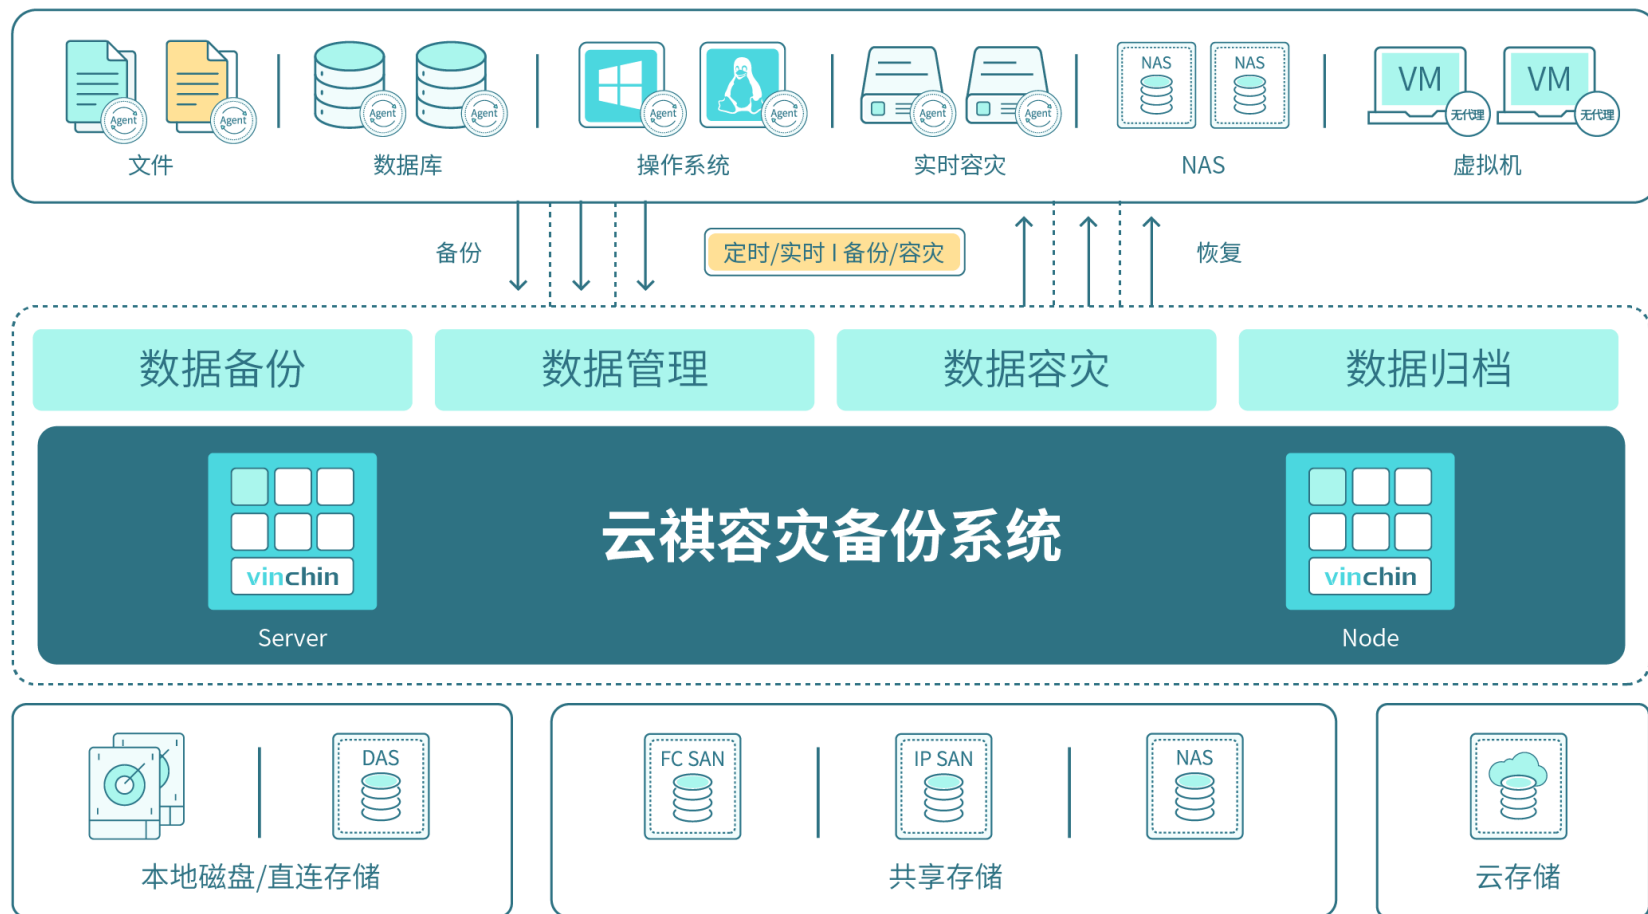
Agent Agent
文件

Agent Agent
数据库

Agent Agent
操作系统

Agent Agent
实时容灾

NAS NAS
NAS

VM 无代理 VM 无代理
虚拟机

备份

定时/实时 I 备份/容灾

恢复

数据备份

数据管理

数据容灾

数据归档

vinchin
Server

云祺容灾备份系统

vinchin
Node

DAS

本地磁盘/直连存储

FC SAN

IP SAN

NAS

共享存储

云存储